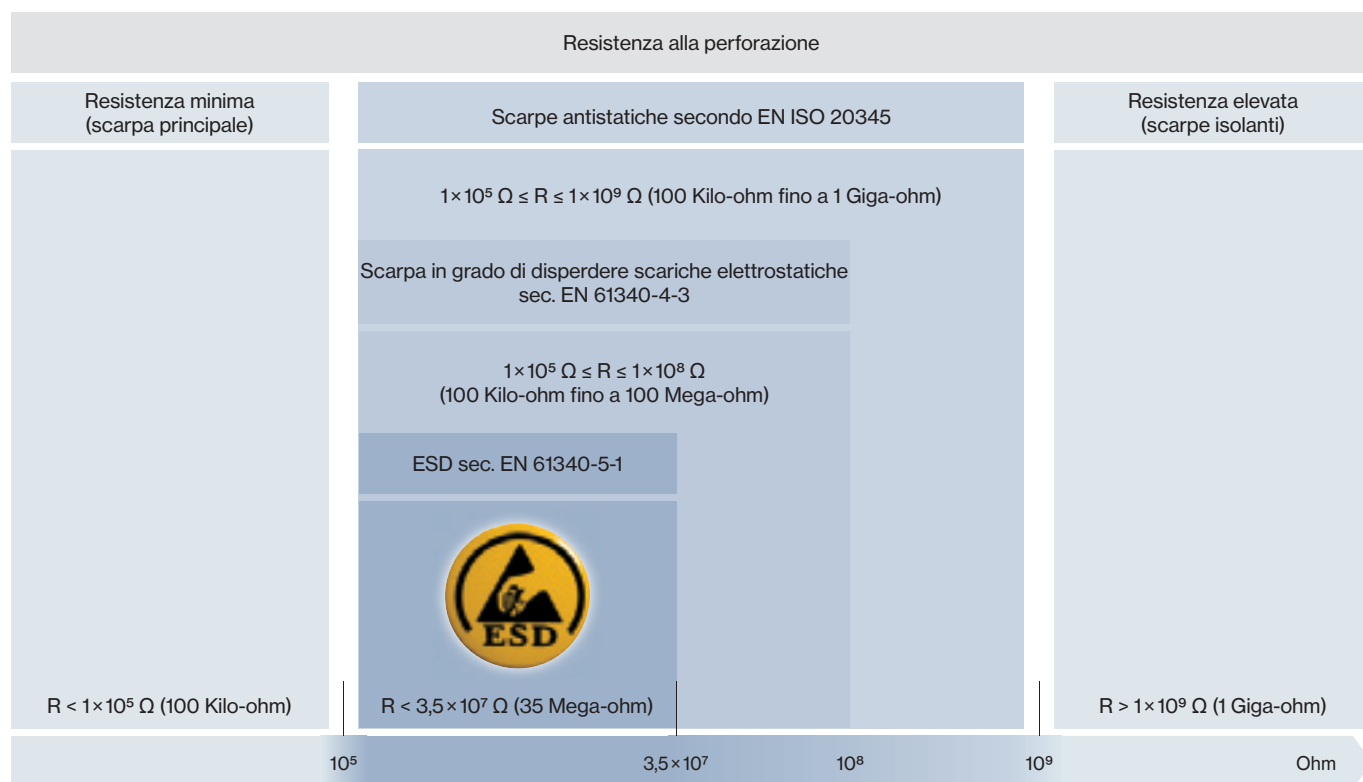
Resistenza alla perforazione

Resistenza minima (scarpa principale)

Scarpe antistatiche secondo EN ISO 20345

Resistenza elevata (scarpe isolanti)

$1 \times 10^5\ \Omega \leq R \leq 1 \times 10^9\ \Omega$ (100 Kilo-ohm fino a 1 Giga-ohm)

Scarpa in grado di disperdere scariche elettrostatiche sec. EN 61340-4-3

$1 \times 10^5\ \Omega \leq R \leq 1 \times 10^8\ \Omega$ (100 Kilo-ohm fino a 100 Mega-ohm)

ESD sec. EN 61340-5-1

ESD

$R < 1 \times 10^5\ \Omega$ (100 Kilo-ohm)

$R < 3{,}5 \times 10^7\ \Omega$ (35 Mega-ohm)

$R > 1 \times 10^9\ \Omega$ (1 Giga-ohm)

$10^5$ $3{,}5 \times 10^7$ $10^8$ $10^9$ Ohm